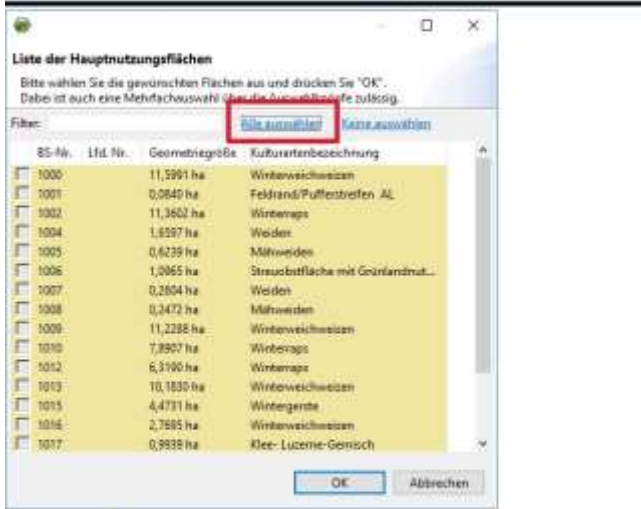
Liste der Hauptnutzungsflächen

Bitte wählen Sie die gewünschten Flächen aus und drücken Sie "OK". Dabei ist auch eine Mehrfachauswahl über die Auswahlhilfe zulässig.

Filter: Alle auswählen Keine auswählen

| BS-Nr. | Lfd. Nr. | Geometriegröße | Kulturartenbezeichnung |
|---|---|---|---|
| 1000 | | 11,5991 ha | Winterweichweizen |
| 1001 | | 0,0840 ha | Feldrand/Pufferstreifen AL |
| 1002 | | 11,3602 ha | Winterraps |
| 1004 | | 1,6597 ha | Weiden |
| 1005 | | 0,6239 ha | Mähweiden |
| 1006 | | 1,0065 ha | Streuobstfläche mit Grünlandnut... |
| 1007 | | 0,2804 ha | Weiden |
| 1008 | | 0,2472 ha | Mähweiden |
| 1009 | | 11,2288 ha | Winterweichweizen |
| 1010 | | 7,8907 ha | Winterraps |
| 1012 | | 6,3190 ha | Winterraps |
| 1013 | | 10,1830 ha | Winterweichweizen |
| 1015 | | 4,4731 ha | Wintergerste |
| 1016 | | 2,7685 ha | Winterweichweizen |
| 1017 | | 0,9939 ha | Klee- Luzerne-Gemisch |

OK Abbrechen